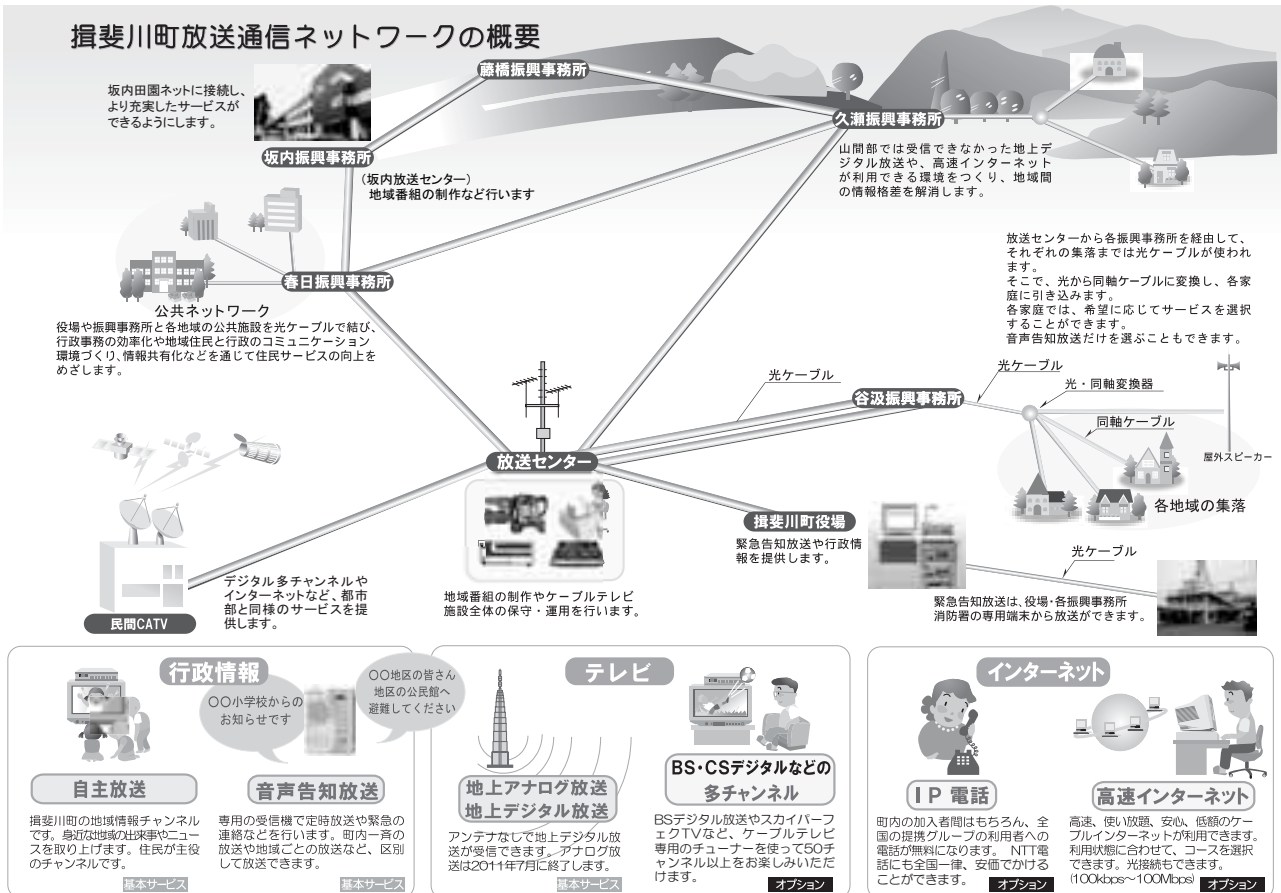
揖斐川町放送通信ネットワークの概要

坂内田園ネットに接続し、より充実したサービスができるようにします。

藤橋振興事務所

久瀬振興事務所

山間部では受信できなかった地上デジタル放送や、高速インターネットが利用できる環境をつくり、地域間の情報格差を解消します。

坂内振興事務所

（坂内放送センター）
地域番組の制作など行います

放送センターから各振興事務所を経由して、それぞれの集落までは光ケーブルが使われます。
そこで、光から同軸ケーブルに変換し、各家庭に引き込みます。
各家庭では、希望に応じてサービスを選択することができます。
音声告知放送だけを選ぶこともできます。

春日振興事務所

公共ネットワーク
役場や振興事務所と各地域の公共施設を光ケーブルで結び、行政事務の効率化や地域住民と行政のコミュニケーション環境づくり、情報共有化などを通じて住民サービスの向上をめざします。

光ケーブル

光ケーブル

光・同軸変換器

谷汲振興事務所

同軸ケーブル

屋外スピーカー

放送センター

各地域の集落

揖斐川町役場

緊急告知放送や行政情報を提供します。

光ケーブル

デジタル多チャンネルやインターネットなど、都市部と同様のサービスを提供します。

民間CATV

地域番組の制作やケーブルテレビ施設全体の保守・運用を行います。

緊急告知放送は、役場・各振興事務所消防署の専用端末から放送ができます。

行政情報

○○小学校からのお知らせです

○○地区の皆さん地区の公民館へ避難してください

自主放送

揖斐川町の地域情報チャンネルです。身近な地域の出来事やニュースを取り上げます。住民が主役のチャンネルです。

基本サービス

音声告知放送

専用の受信機で定時放送や緊急の連絡などを行います。町内一斉の放送や地域ごとの放送など、区別して放送できます。

基本サービス

テレビ

地上アナログ放送
地上デジタル放送

アンテナなしで地上デジタル放送が受信できます。アナログ放送は2011年7月に終了します。

基本サービス

BS・CSデジタルなどの多チャンネル

BSデジタル放送やスカイパーフェクTVなど、ケーブルテレビ専用のチューナーを使って50チャンネル以上をお楽しみいただけます。

オプション

インターネット

IP 電話

町内の加入者間はもちろん、全国の提携グループの利用者への電話が無料になります。NTT電話にも全国一律、安価でかけることができます。

オプション

高速インターネット

高速、使い放題、安心、低額のケーブルインターネットが利用できます。利用状態に合わせて、コースを選択できます。光接続もできます。
(100kbps〜100Mbps)

オプション